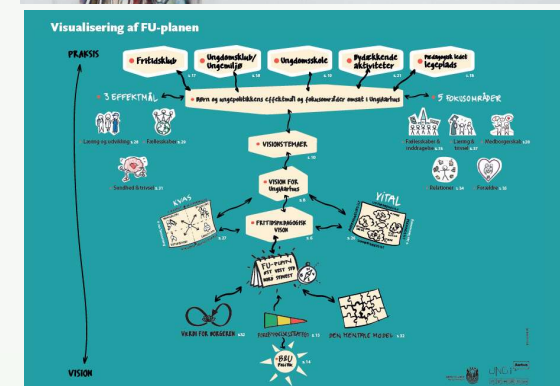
Visualisering af FU-planen

PRAKSIS

Fritidsklub s.17

Ungdomsklub/ Ungemiljø s.18

Ungdomsskole s.19

Opsøgende aktiviteter s.21

Pædagogisk leget legeplads s.16

3 EFFEKTMÅL

Børn og ungepolitikkens effektmål og fokusområder omsat i Ungdomshus

5 FOKUSOMRÅDER

Læring og udvikling s.20

Fællesskaber s.20

Sundhed & trivsel s.21

Fællesskaber & medborgerskab s.26

Læring & trivsel s.27

Medborgerskab s.28

Relationer s.26

Forældre s.26

VISIONSTEMAER s.10

VISION FOR Ungdomshus s.6

KVAS

VITAL

FRITIDSPÆDAGOGISK VISION s.8

s.27

FU-planen FIT VEST FOR NORD VERDEN

VÆRN FOR BORGEREN s.32

FORANDRINGSSTRATEGI s.33

DEN MENTALE MODEL s.33

BRU

VISION